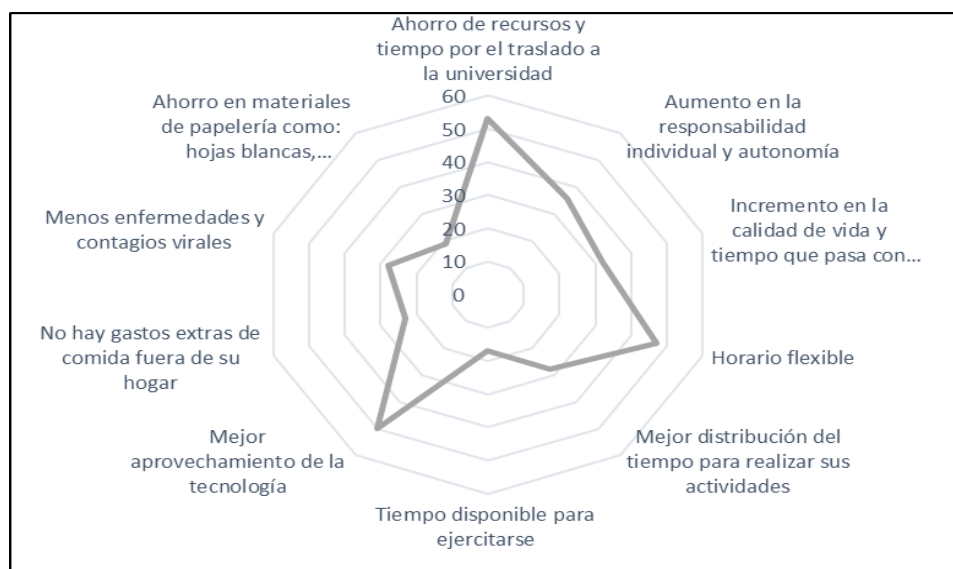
Ahorro de recursos y tiempo por el traslado a la universidad

Aumento en la responsabilidad individual y autonomía

Incremento en la calidad de vida y tiempo que pasa con...

Horario flexible

Mejor distribución del tiempo para realizar sus actividades

Tiempo disponible para ejercitarse

Mejor aprovechamiento de la tecnología

No hay gastos extras de comida fuera de su hogar

Menos enfermedades y contagios virales

Ahorro en materiales de papelería como: hojas blancas,...

60
50
40
30
20
10
0